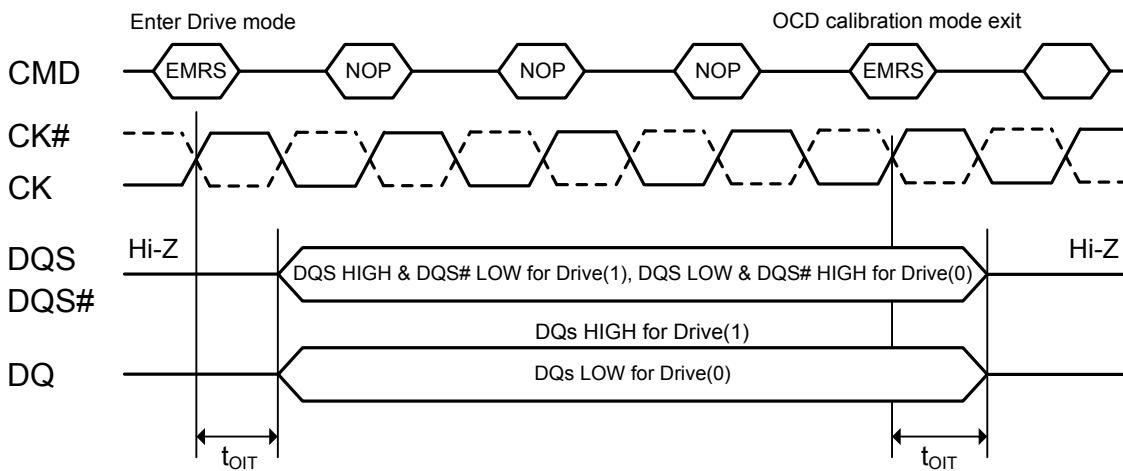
Enter Drive mode

OCD calibration mode exit

CMD

EMRS

NOP

NOP

NOP

EMRS

CK#

CK

DQS

DQS#

Hi-Z

DQS HIGH & DQS# LOW for Drive(1), DQS LOW & DQS# HIGH for Drive(0)

Hi-Z

DQs HIGH for Drive(1)

DQ

DQs LOW for Drive(0)

$t_{OIT}$

$t_{OIT}$